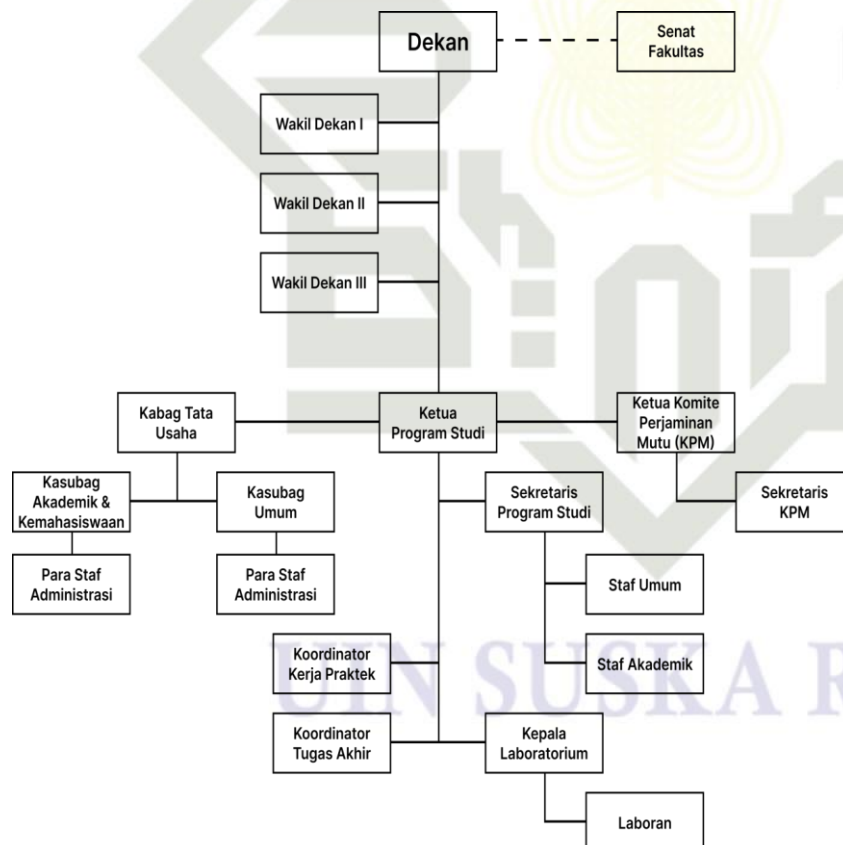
Dekan

Senat Fakultas

Wakil Dekan I

Wakil Dekan II

Wakil Dekan III

Kabag Tata Usaha

Ketua Program Studi

Ketua Komite Perjaminan Mutu (KPM)

Kasubag Akademik & Kemahasiswaan

Kasubag Umum

Sekretaris Program Studi

Sekretaris KPM

Para Staf Administrasi

Para Staf Administrasi

Staf Umum

Staf Akademik

Koordinator Kerja Praktek

Koordinator Tugas Akhir

Kepala Laboratorium

Laboran

UIN SUSKA R